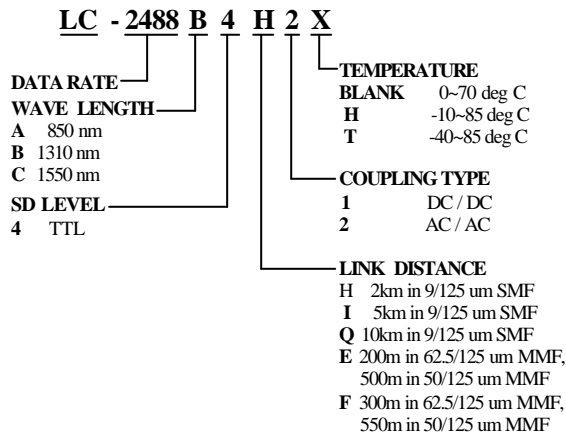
LC - 2488 B 4 H 2 X

DATA RATE

WAVE LENGTH
A 850 nm
B 1310 nm
C 1550 nm

SD LEVEL
4 TTL

TEMPERATURE
BLANK 0~70 deg C
H -10~85 deg C
T -40~85 deg C

COUPLING TYPE
1 DC / DC
2 AC / AC

LINK DISTANCE
H 2km in 9/125 um SMF
I 5km in 9/125 um SMF
Q 10km in 9/125 um SMF
E 200m in 62.5/125 um MMF, 500m in 50/125 um MMF
F 300m in 62.5/125 um MMF, 550m in 50/125 um MMF